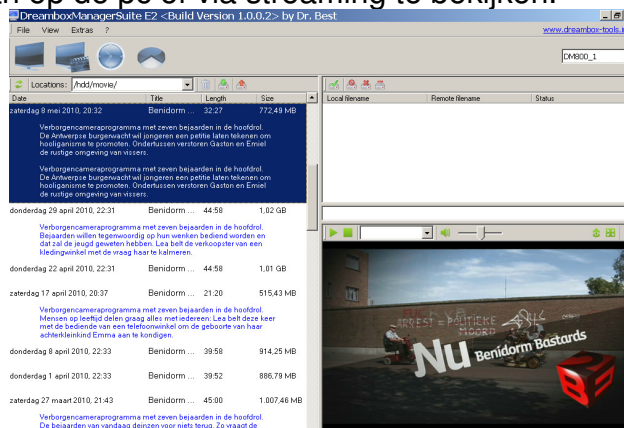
n op de pc of via streaming te bekijken.

DreamboxManagerSuite E2 <Build Version 1.0.0.2> by Dr. Best

File View Extras ?

www.dreambox-tools.i

DM800_1

Locations: /hdd/movie/

| Date | Title | Length | Size |
|---|---|---|---|
| zaterdag 8 mei 2010, 20:32 | Benidorm ... | 32:27 | 772,49 MB |

Verborgencameraprogramma met zeven bejaarden in de hoofdrol. De Antwerpse burgerwacht wil jongeren een petitie laten tekenen om hooliganisme te promoten. Ondertussen verstoren Gaston en Emiel de rustige omgeving van vissers.

Verborgencameraprogramma met zeven bejaarden in de hoofdrol. De Antwerpse burgerwacht wil jongeren een petitie laten tekenen om hooliganisme te promoten. Ondertussen verstoren Gaston en Emiel de rustige omgeving van vissers.

| donderdag 29 april 2010, 22:31 | Benidorm ... | 44:58 | 1,02 GB |
|---|---|---|---|

Verborgencameraprogramma met zeven bejaarden in de hoofdrol. Bejaarden willen tegenwoordig op hun wenken bediend worden en dat zal de jeugd geweten hebben. Lea belt de verkoopster van een kledingwinkel met de vraag haar te kalmeren.

| donderdag 22 april 2010, 22:31 | Benidorm ... | 44:58 | 1,01 GB |
|---|---|---|---|
| zaterdag 17 april 2010, 20:37 | Benidorm ... | 21:20 | 515,43 MB |

Verborgencameraprogramma met zeven bejaarden in de hoofdrol. Mensen op leeftijd delen graag alles met iedereen. Lea belt deze keer met de bediende van een telefoonwinkel om de geboorte van haar achterkleinkind Emma aan te kondigen.

| donderdag 8 april 2010, 22:33 | Benidorm ... | 39:58 | 914,25 MB |
|---|---|---|---|
| donderdag 1 april 2010, 22:33 | Benidorm ... | 39:52 | 886,79 MB |
| zaterdag 27 maart 2010, 21:43 | Benidorm ... | 45:00 | 1.007,46 MB |

Verborgencameraprogramma met zeven bejaarden in de hoofdrol. De bejaarden van vandaag deinzen voor niets terug. Zo vraagt de

Local filename | Remote filename | Status

ARREST = POLITIEKE MOORD

Nu Benidorm Bastards